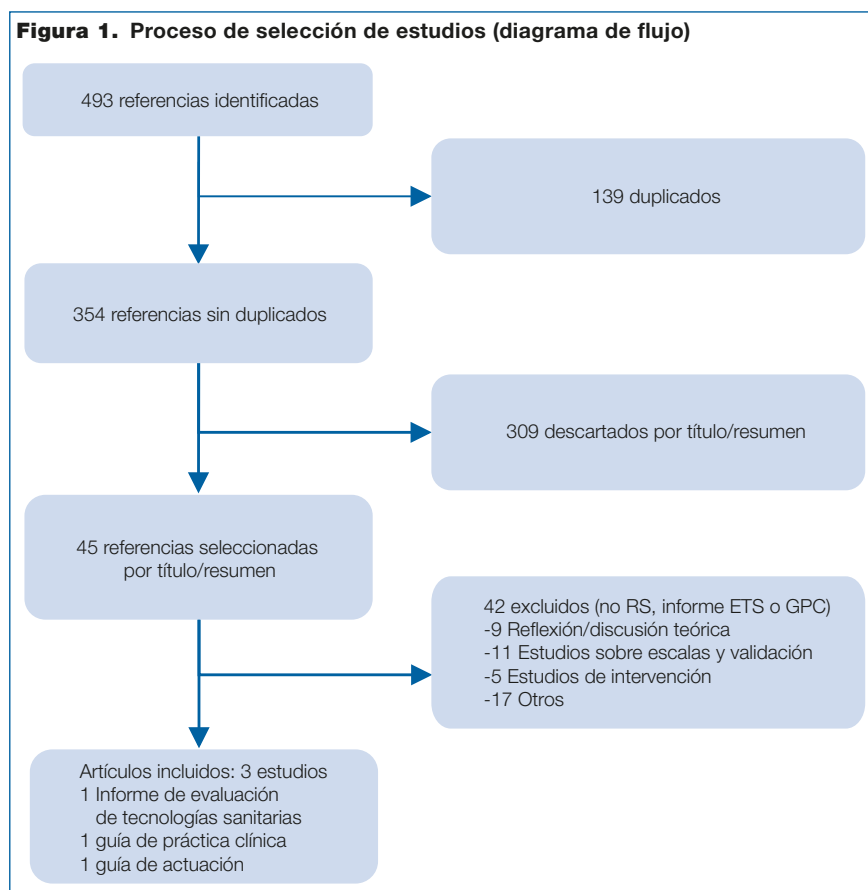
**Figura 1. Proceso de selección de estudios (diagrama de flujo)**

493 referencias identificadas

139 duplicados

354 referencias sin duplicados

309 descartados por título/resumen

45 referencias seleccionadas por título/resumen

42 excluidos (no RS, informe ETS o GPC)
-9 Reflexión/discusión teórica
-11 Estudios sobre escalas y validación
-5 Estudios de intervención
-17 Otros

Artículos incluidos: 3 estudios
1 Informe de evaluación de tecnologías sanitarias
1 guía de práctica clínica
1 guía de actuación